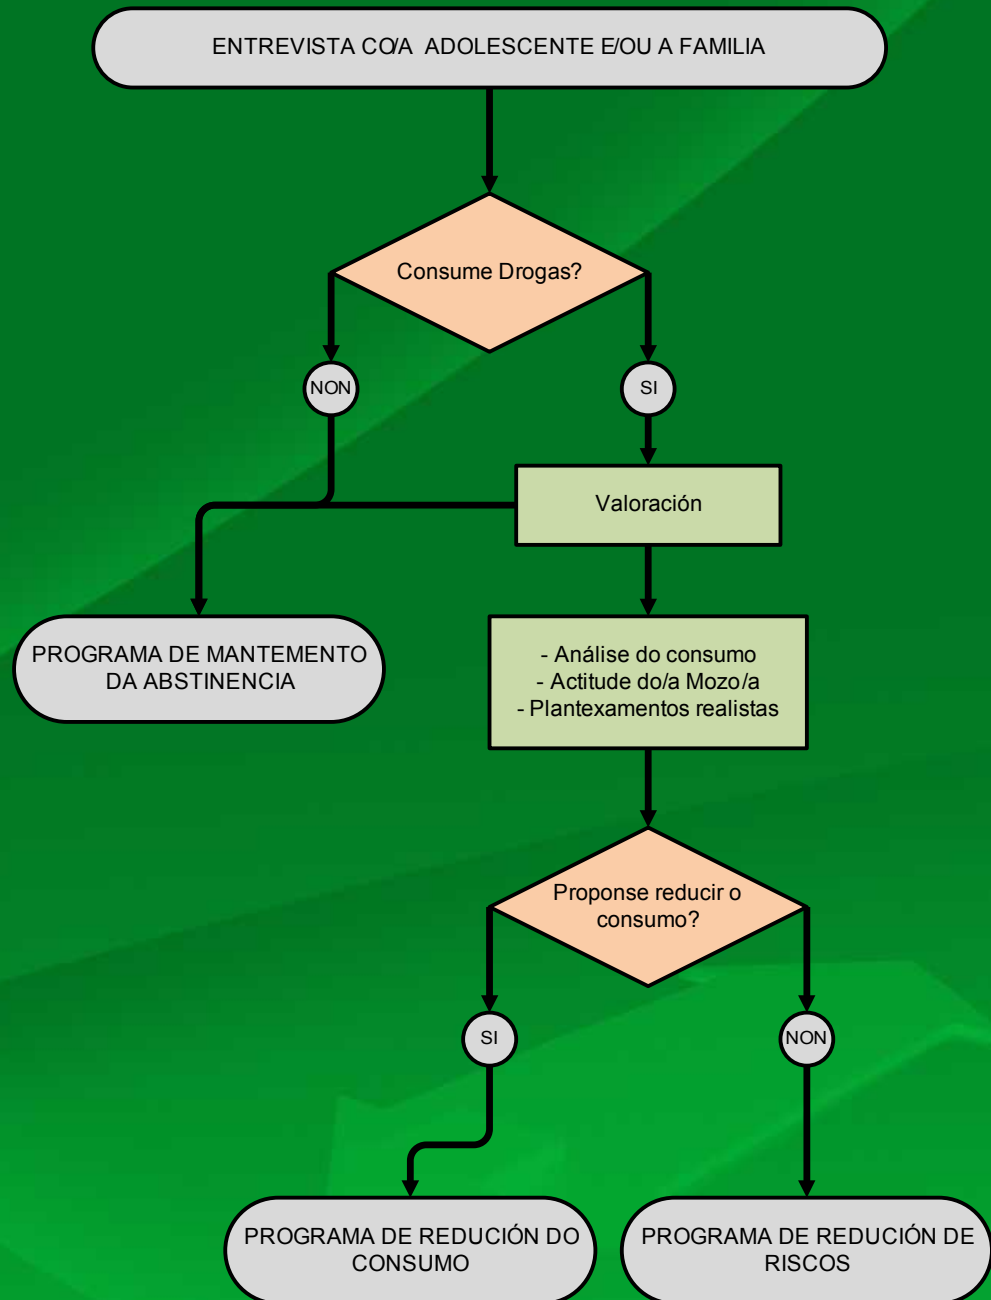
ENTREVISTA CO/A ADOLESCENTE E/OU A FAMILIA

Consume Drogas?

NON

SI

Valoración

PROGRAMA DE MANTEMENTO DA ABSTINENCIA

- Análise do consumo
- Actitude do/a Mozo/a
- Plantexamentos realistas

Proponse reducir o consumo?

SI

NON

PROGRAMA DE REDUCIÓN DO CONSUMO

PROGRAMA DE REDUCIÓN DE RISCOS